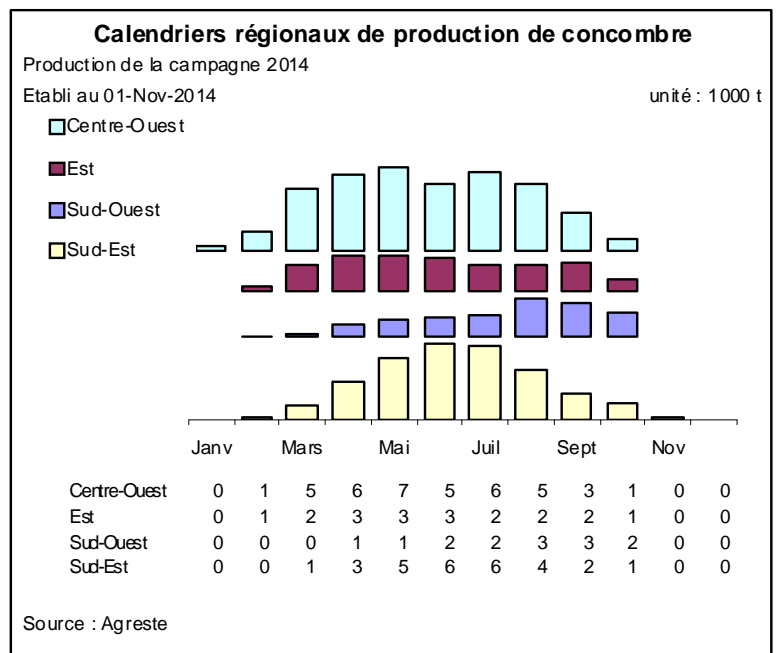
Calendriers régionaux de production de concombre

Production de la campagne 2014

Etabli au 01-Nov-2014

unité : 1000 t

Centre-Ouest

Est

Sud-Ouest

Sud-Est

Janv Mars Mai Juil Sept Nov

| | | | | | | | | | | | | |
|---|---|---|---|---|---|---|---|---|---|---|---|---|
| Centre-Ouest | 0 | 1 | 5 | 6 | 7 | 5 | 6 | 5 | 3 | 1 | 0 | 0 |
| Est | 0 | 1 | 2 | 3 | 3 | 3 | 2 | 2 | 2 | 1 | 0 | 0 |
| Sud-Ouest | 0 | 0 | 0 | 1 | 1 | 2 | 2 | 3 | 3 | 2 | 0 | 0 |
| Sud-Est | 0 | 0 | 1 | 3 | 5 | 6 | 6 | 4 | 2 | 1 | 0 | 0 |

Source : Agreste